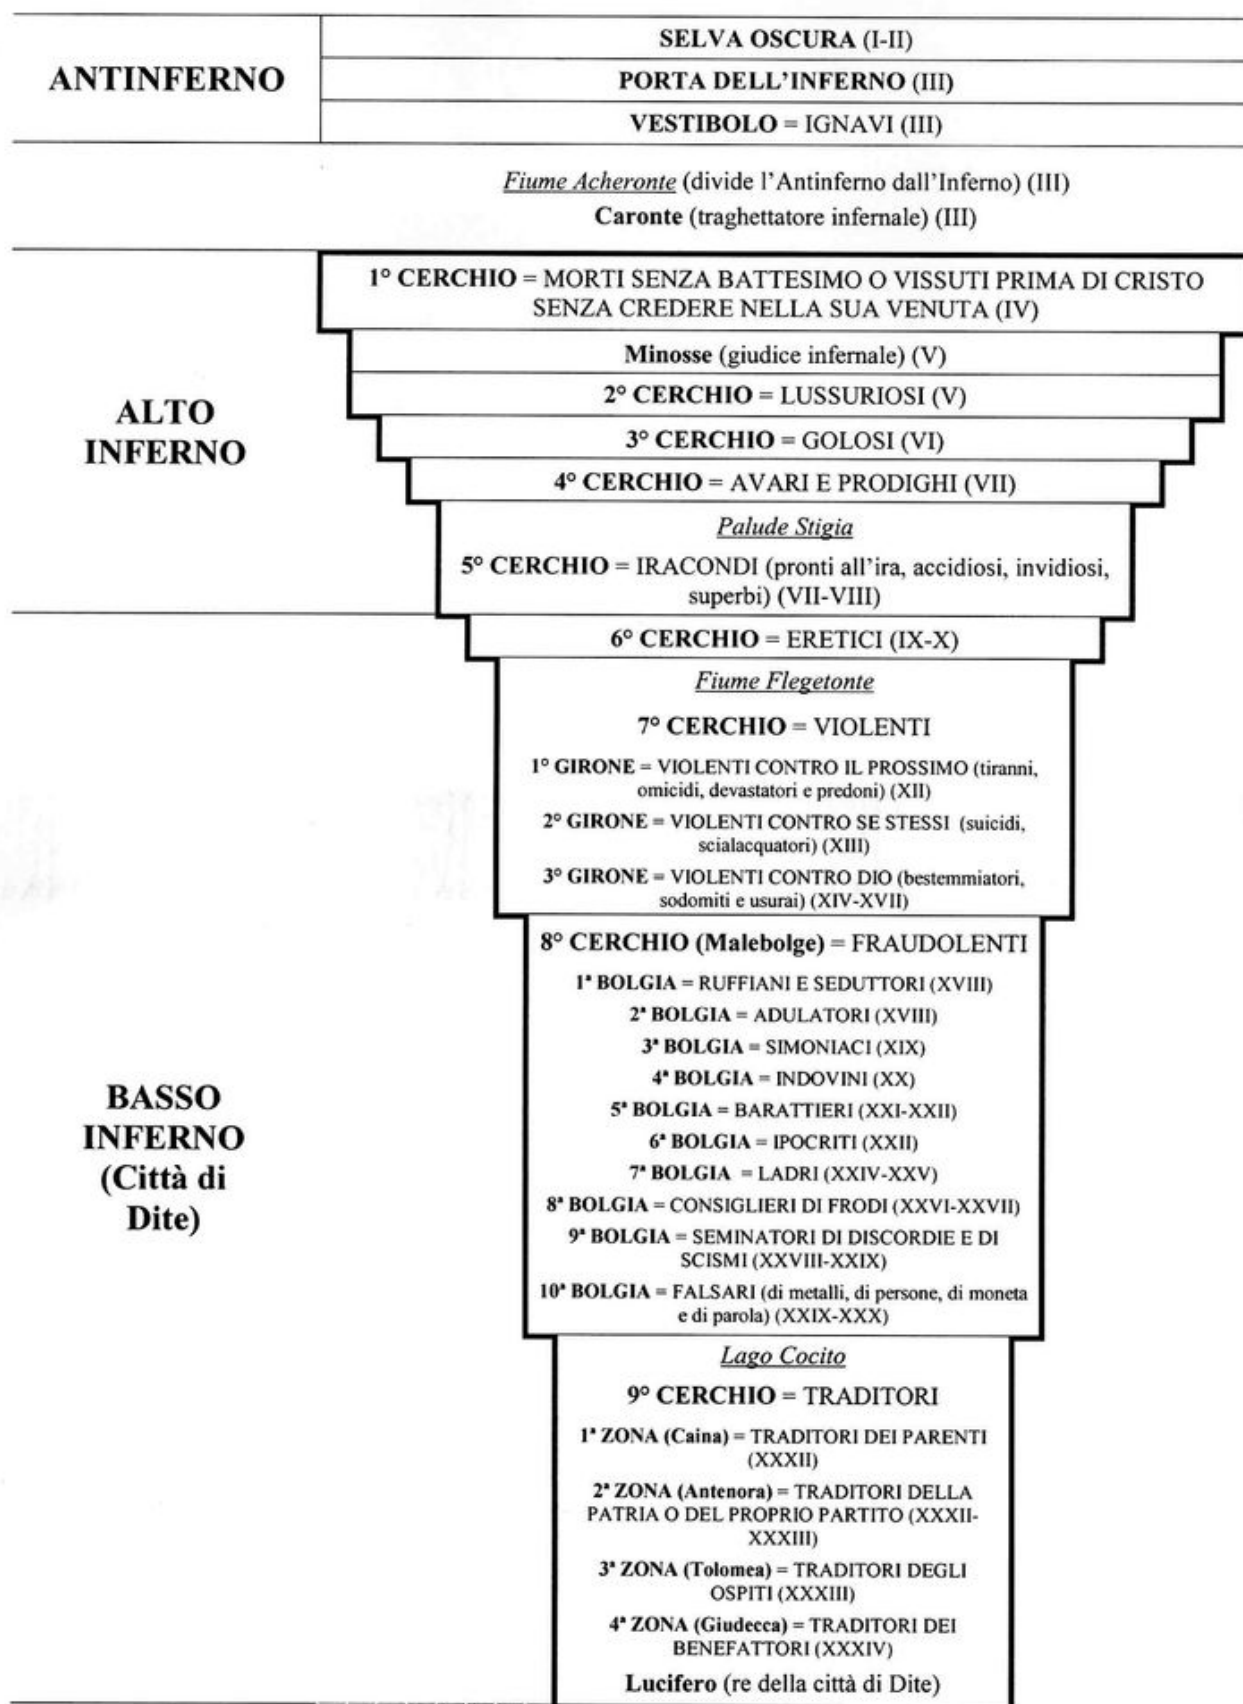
| ANTINFERNO | SELVA OSCURA (I-II) |
|---|---|
| | PORTA DELL'INFERNO (III) |
| | VESTIBOLO = IGNAVI (III) |

Fiume Acheronte (divide l'Antinferno dall'Inferno) (III)
Caronte (traghettatore infernale) (III)

ALTO INFERNO

1° CERCHIO = MORTI SENZA BATTESIMO O VISSUTI PRIMA DI CRISTO SENZA CREDERE NELLA SUA VENUTA (IV)

Minosse (giudice infernale) (V)

2° CERCHIO = LUSSURIOSI (V)

3° CERCHIO = GOLOSI (VI)

4° CERCHIO = AVARI E PRODIGHI (VII)

Palude Stigia

5° CERCHIO = IRACONDI (pronti all'ira, accidiosi, invidiosi, superbi) (VII-VIII)

BASSO INFERNO (Città di Dite)

6° CERCHIO = ERETICI (IX-X)

Fiume Flegetonte

7° CERCHIO = VIOLENTI

1° GIRONE = VIOLENTI CONTRO IL PROSSIMO (tiranni, omicidi, devastatori e predoni) (XII)

2° GIRONE = VIOLENTI CONTRO SE STESSI (suicidi, scialacquatori) (XIII)

3° GIRONE = VIOLENTI CONTRO DIO (bestemmiatori, sodomiti e usurai) (XIV-XVII)

8° CERCHIO (Malebolge) = FRAUDOLENTI

1ª BOLGIA = RUFFIANI E SEDUTTORI (XVIII)

2ª BOLGIA = ADULATORI (XVIII)

3ª BOLGIA = SIMONIACI (XIX)

4ª BOLGIA = INDOVINI (XX)

5ª BOLGIA = BARATTIERI (XXI-XXII)

6ª BOLGIA = IPOCRITI (XXII)

7ª BOLGIA = LADRI (XXIV-XXV)

8ª BOLGIA = CONSIGLIERI DI FRODI (XXVI-XXVII)

9ª BOLGIA = SEMINATORI DI DISCORDIE E DI SCISMI (XXVIII-XXIX)

10ª BOLGIA = FALSARI (di metalli, di persone, di moneta e di parola) (XXIX-XXX)

Lago Cocito

9° CERCHIO = TRADITORI

1ª ZONA (Caina) = TRADITORI DEI PARENTI (XXXII)

2ª ZONA (Antenora) = TRADITORI DELLA PATRIA O DEL PROPRIO PARTITO (XXXII-XXXIII)

3ª ZONA (Tolomea) = TRADITORI DEGLI OSPITI (XXXIII)

4ª ZONA (Giudecca) = TRADITORI DEI BENEFATTORI (XXXIV)

Lucifero (re della città di Dite)